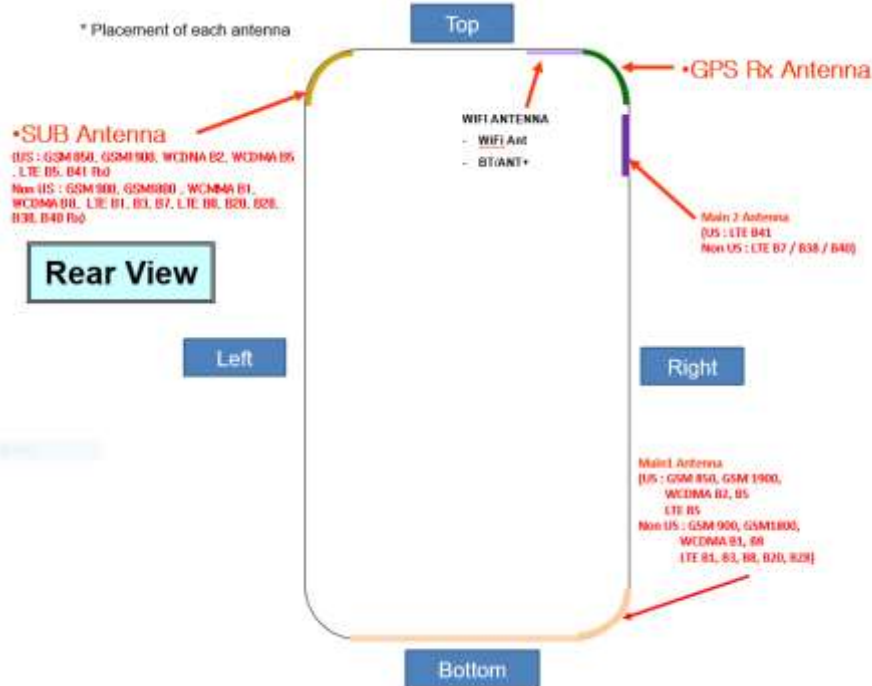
* Placement of each antenna

Top

•GPS Rx Antenna

•SUB Antenna
(US : GSM 850, GSM1900, WCDMA B2, WCDMA B5 , LTE B5, B41 Rx)
Non US : GSM 900, GSM1800 , WCMMA B1, WCDMA B8, LTE B1, B3, B7, LTE B8, B20, B28, B38, B40 Rx)

WIFI ANTENNA
- WiFi Ant
- BT/ANT+

Main 2 Antenna
(US : LTE B41
Non US : LTE B7 / B38 / B40)

Rear View

Left

Right

Main1 Antenna
(US : GSM 850, GSM 1900, WCDMA B2, B5 LTE B5
Non US : GSM 900, GSM1800, WCDMA B1, B8 LTE B1, B3, B8, B20, B28)

Bottom